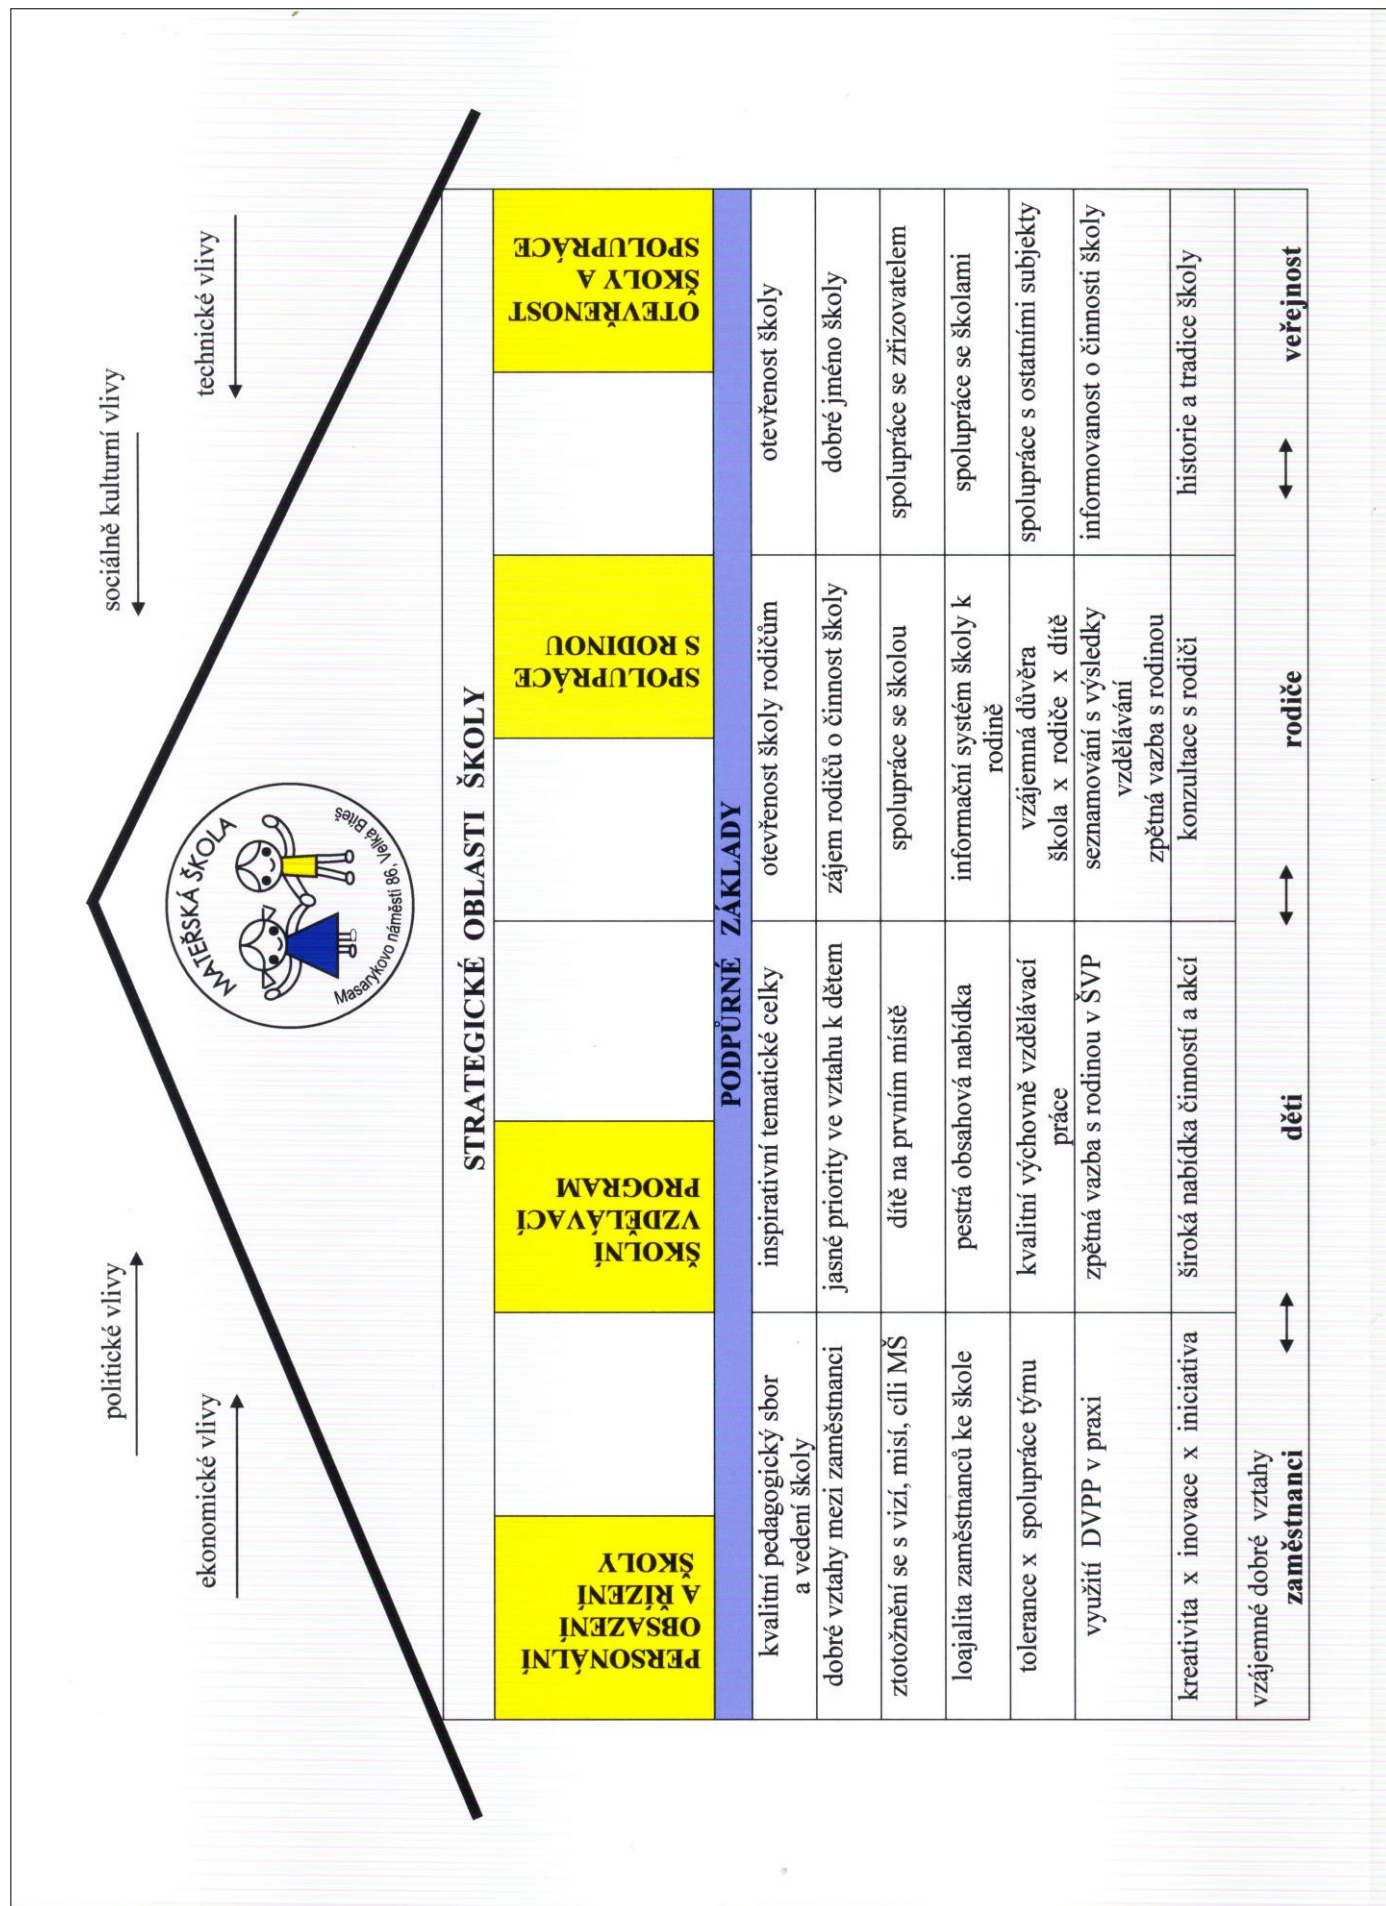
politické vlivy

ekonomické vlivy

sociálně kulturní vlivy

technické vlivy

MATEŘSKÁ ŠKOLA
Masarykovo náměstí 86, Velká Bíteš

STRATEGICKÉ OBLASTI ŠKOLY

| PERSONÁLNÍ OBSAZENÍ A ŘÍZENÍ ŠKOLY | ŠKOLNÍ VZDĚLÁVACÍ PROGRAM | SPOLUPRÁCE S RODINOU | OTEVŘENOST ŠKOLY A SPOLUPRÁCE |
|---|---|---|---|

PODPŮRNÉ ZÁKLADY

| | | | |
|---|---|---|---|
| kvalitní pedagogický sbor a vedení školy | inspirativní tematické celky | otevřenost školy rodičům | otevřenost školy |
| dobré vztahy mezi zaměstnanci | jasné priority ve vztahu k dětem | zájem rodičů o činnost školy | dobré jméno školy |
| ztotožnění se s vizí, misí, cíli MŠ | dítě na prvním místě | spolupráce se školou | spolupráce se zřizovatelem |
| loajalita zaměstnanců ke škole | pestrá obsahová nabídka | informační systém školy k rodině | spolupráce se školami |
| tolerance x spolupráce týmu | kvalitní výchovně vzdělávací práce | vzájemná důvěra škola x rodiče x dítě | spolupráce s ostatními subjekty |
| využití DVPP v praxi | zpětná vazba s rodinou v ŠVP | seznamování s výsledky vzdělávání zpětná vazba s rodinou | informovanost o činnosti školy |
| kreativita x inovace x iniciativa | široká nabídka činností a akcí | konzultace s rodiči | historie a tradice školy |

vzájemné dobré vztahy
zaměstnanci ↔ děti ↔ rodiče ↔ veřejnost